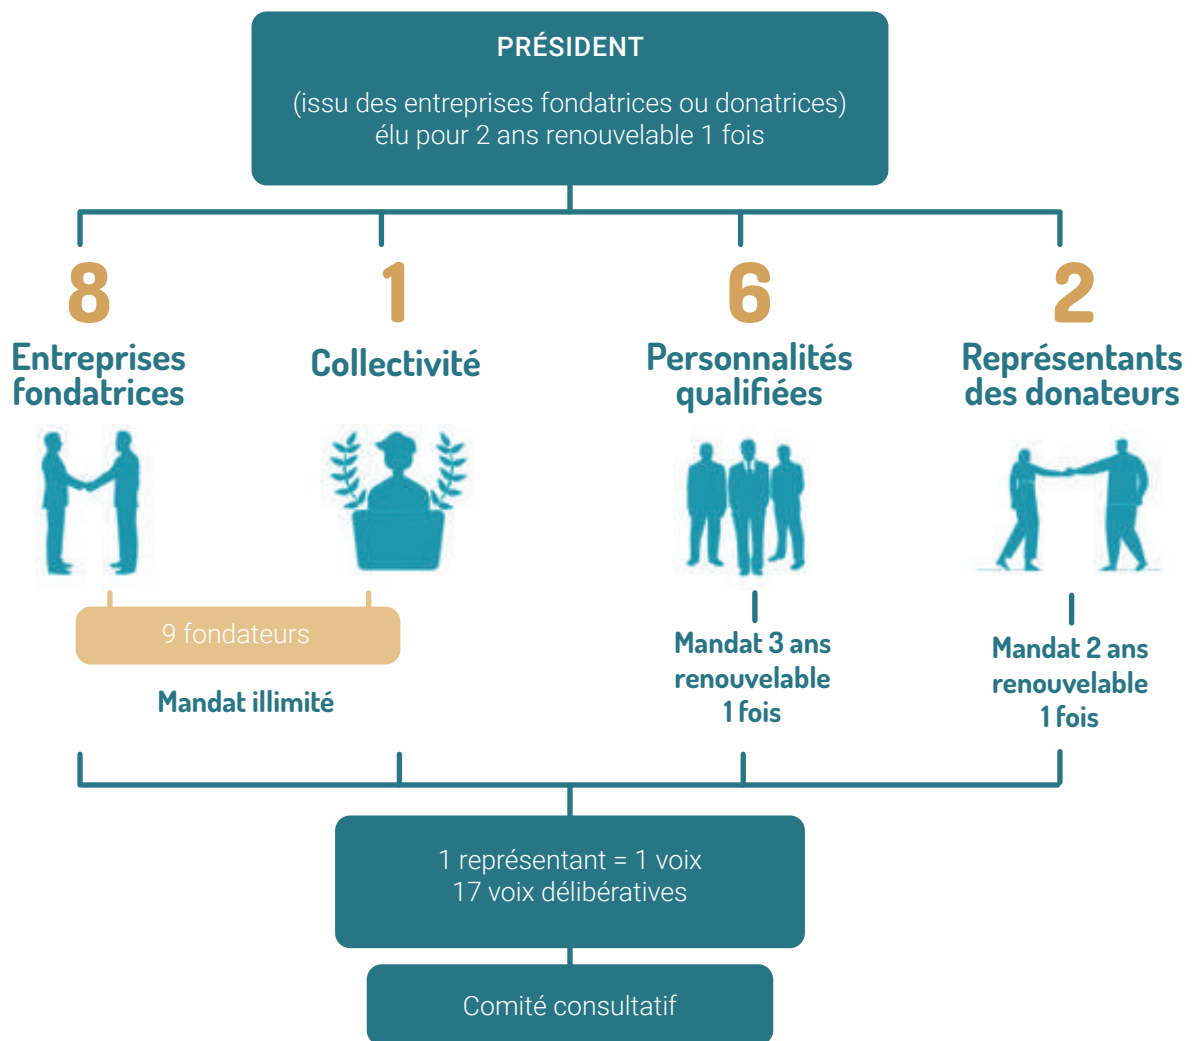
PRÉSIDENT

(issu des entreprises fondatrices ou donatrices) élu pour 2 ans renouvelable 1 fois

8
Entreprises fondatrices

1
Collectivité

6
Personnalités qualifiées

2
Représentants des donateurs

9 fondateurs

Mandat illimité

Mandat 3 ans renouvelable 1 fois

Mandat 2 ans renouvelable 1 fois

1 représentant = 1 voix
17 voix délibératives

Comité consultatif